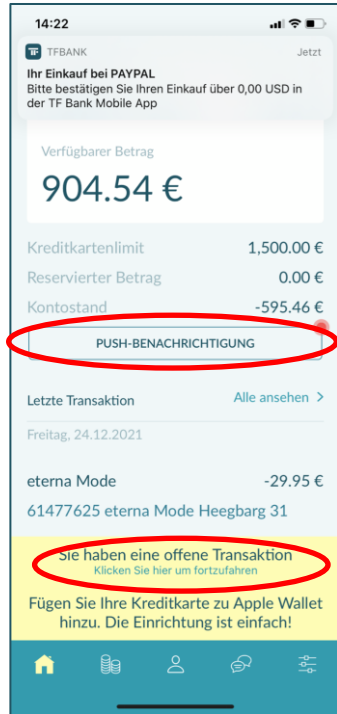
14:22

TFBANK
Jetzt
Ihr Einkauf bei PAYPAL
Bitte bestätigen Sie Ihren Einkauf über 0,00 USD in der TF Bank Mobile App

Verfügbarer Betrag
904.54 €

| Kreditkartenlimit | 1,500.00 € |
|---|---|
| Reservierter Betrag | 0.00 € |
| Kontostand | -595.46 € |

PUSH-BENACHRICHTIGUNG

Letzte Transaktion
Alle ansehen >

Freitag, 24.12.2021

eterna Mode
-29.95 €
61477625 eterna Mode Heegbarg 31

Sie haben eine offene Transaktion
Klicken Sie hier um fortzufahren

Fügen Sie Ihre Kreditkarte zu Apple Wallet hinzu. Die Einrichtung ist einfach!